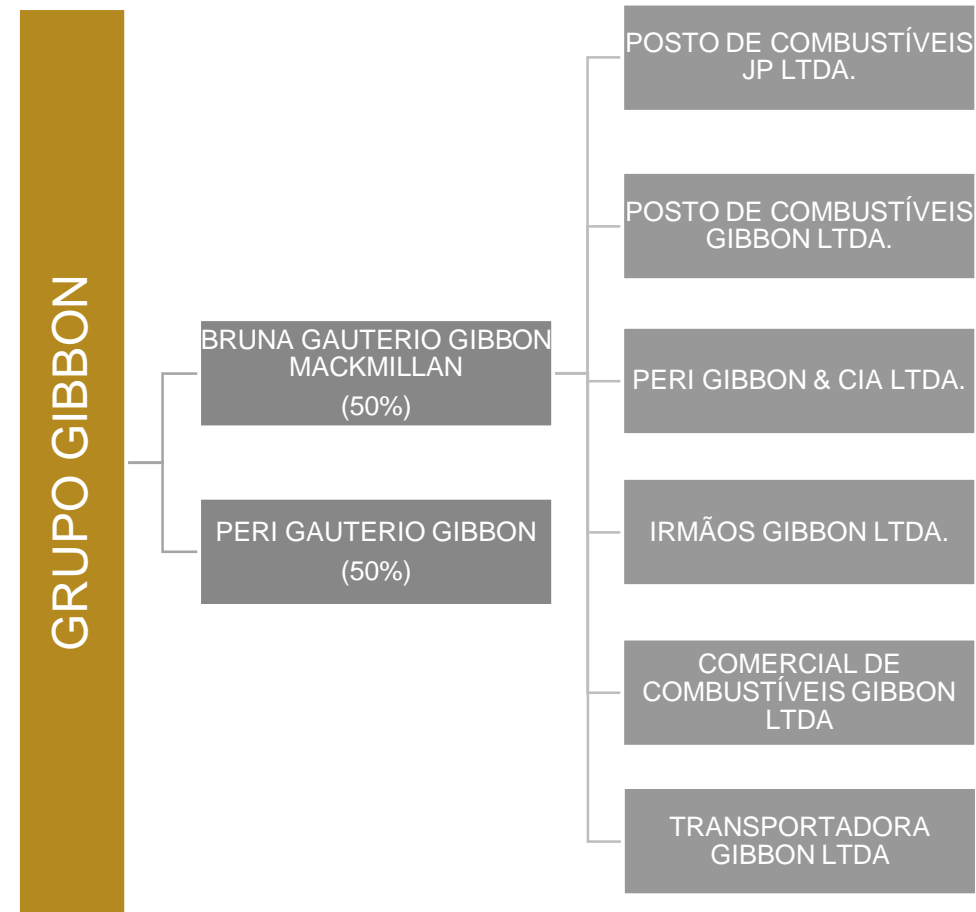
GRUPO GIBBON

BRUNA GAUTERIO GIBBON MACKMILLAN
(50%)

PERI GAUTERIO GIBBON
(50%)

POSTO DE COMBUSTÍVEIS JP LTDA.

POSTO DE COMBUSTÍVEIS GIBBON LTDA.

PERI GIBBON & CIA LTDA.

IRMÃOS GIBBON LTDA.

COMERCIAL DE COMBUSTÍVEIS GIBBON LTDA

TRANSPORTADORA GIBBON LTDA